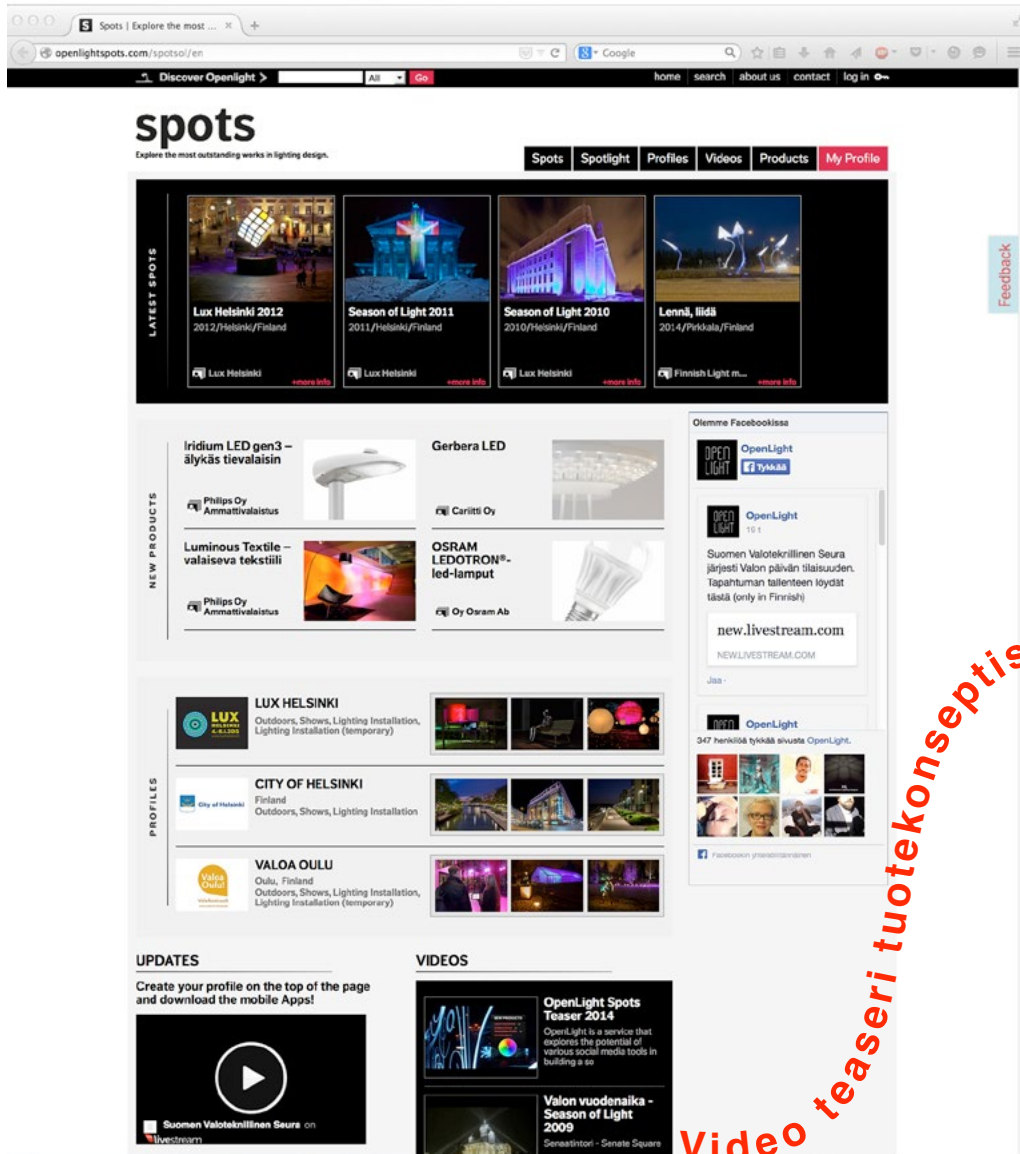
Spots | Explore the most ...

openlightspots.com/spotsol/en

Google

Discover Openlight > All Go

home search about us contact log in

spots
Explore the most outstanding works in lighting design.

Spots Spotlight Profiles Videos Products My Profile

LATEST SPOTS

Lux Helsinki 2012
2012/Helsinki/Finland
Lux Helsinki +more info

Season of Light 2011
2011/Helsinki/Finland
Lux Helsinki +more info

Season of Light 2010
2010/Helsinki/Finland
Lux Helsinki +more info

Lennä, liidä
2014/Pirkkala/Finland
Finnish Light m... +more info

Feedback

NEW PRODUCTS

Iridium LED gen3 – älykäs tievalaisin
Philips Oy Ammattivalaistus

Gerbera LED
Cariitti Oy

Luminous Textile – valaiseva tekstiili
Philips Oy Ammattivalaistus

OSRAM LEDOTRON®-led-lamput
Oy Osram Ab

Olemme Facebookissa

OPEN LIGHT
OpenLight
Tykkää

OpenLight
19 t

Suomen Valoteknillinen Seura järjesti Valon päivän tilaisuuden. Tapahtuman tallenteen löydät tästä (only in Finnish)

new.livestream.com
NEW.LIVESTREAM.COM

Jaa ·

OpenLight

347 henkilöä tykkää sivusta OpenLight.

Facebookin yhteisöliitännäinen

PROFILES

LUX HELSINKI
Outdoors, Shows, Lighting Installation, Lighting Installation (temporary)

CITY OF HELSINKI
Finland
Outdoors, Shows, Lighting Installation

VALOA OULU
Oulu, Finland
Outdoors, Shows, Lighting Installation, Lighting Installation (temporary)

UPDATES

Create your profile on the top of the page and download the mobile Apps!

Suomen Valoteknillinen Seura on livestream

VIDEOS

OpenLight Spots Teaser 2014
OpenLight is a service that explores the potential of various social media tools in building a so

Valon vuodenaika - Season of Light 2009
Senaatintori - Senate Square

Video teaseri tuotekonseptis